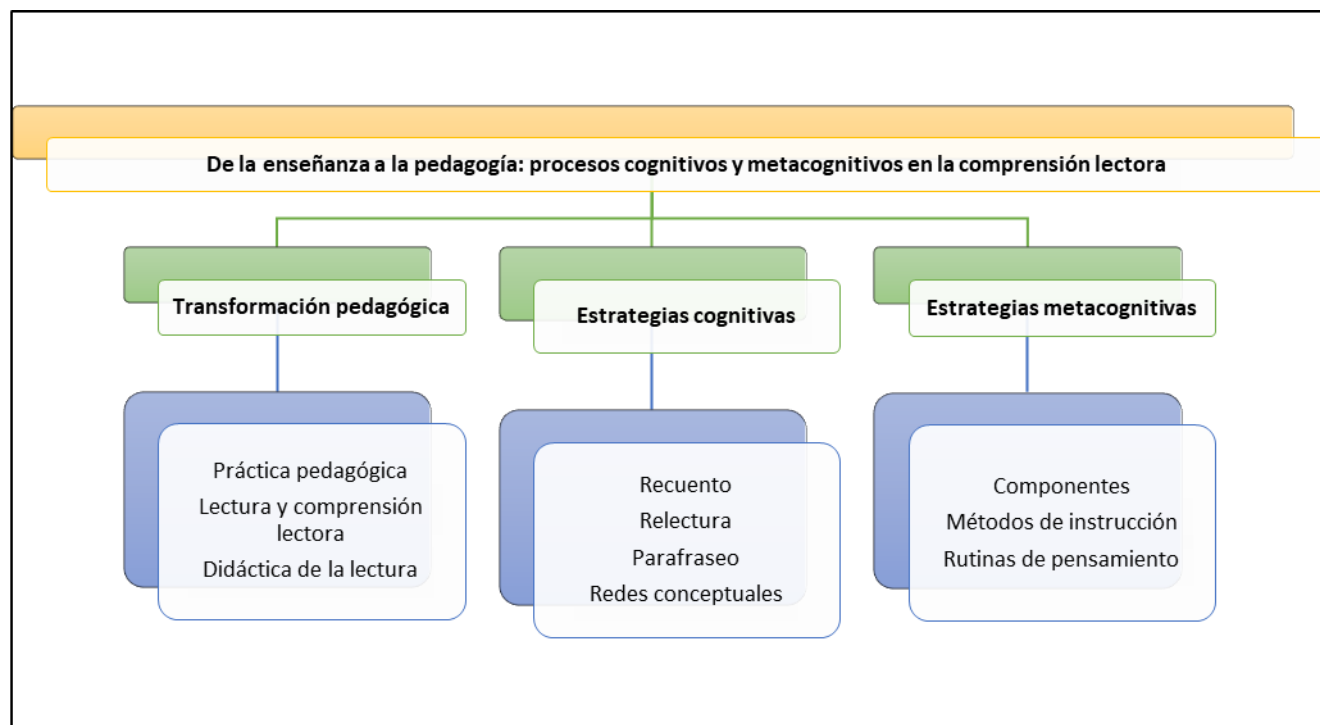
De la enseñanza a la pedagogía: procesos cognitivos y metacognitivos en la comprensión lectora

Transformación pedagógica

Práctica pedagógica
Lectura y comprensión lectora
Didáctica de la lectura

Estrategias cognitivas

Recuento
Relectura
Parafraseo
Redes conceptuales

Estrategias metacognitivas

Componentes
Métodos de instrucción
Rutinas de pensamiento